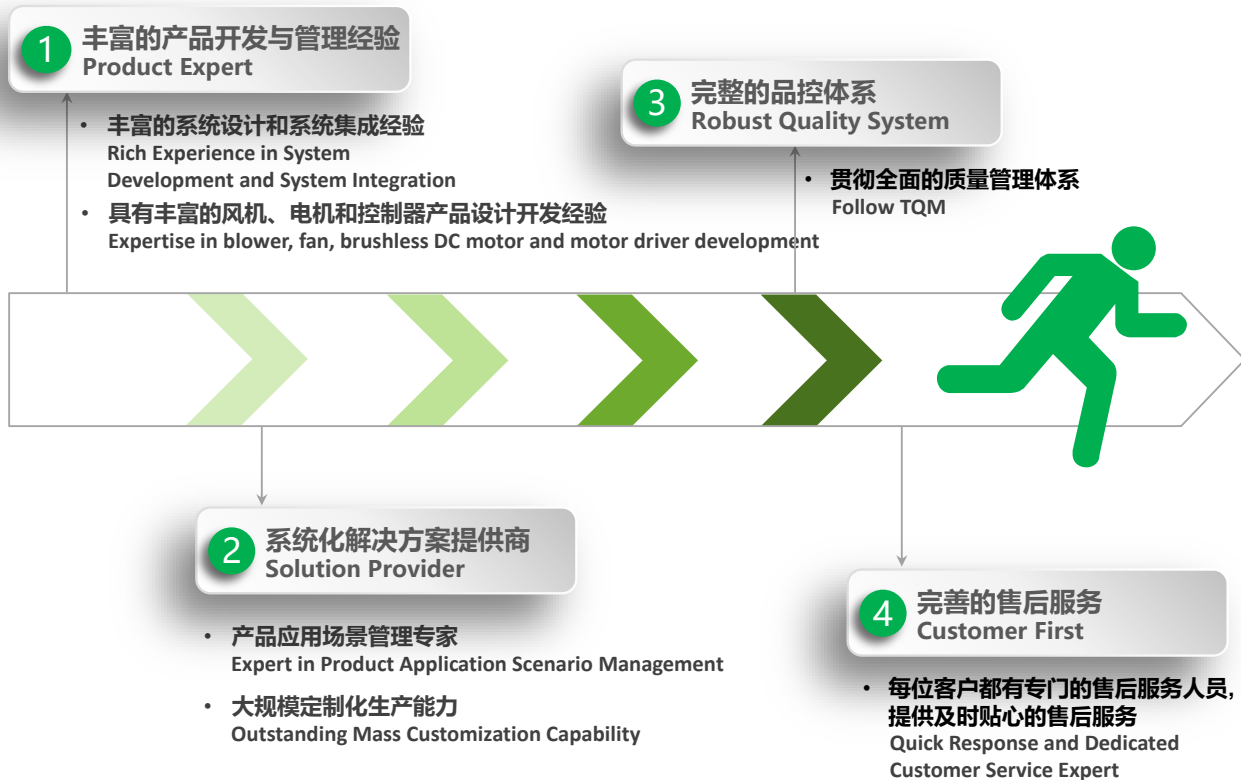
1 丰富的产品开发与管理经验
Product Expert

• 丰富的系统设计和系统集成经验
Rich Experience in System Development and System Integration
• 具有丰富的风机、电机和控制器产品设计开发经验
Expertise in blower, fan, brushless DC motor and motor driver development

3 完整的品控体系
Robust Quality System

• 贯彻全面的质量管理体系
Follow TQM

2 系统化解决方案提供商
Solution Provider

• 产品应用场景管理专家
Expert in Product Application Scenario Management
• 大规模定制化生产能力
Outstanding Mass Customization Capability

4 完善的售后服务
Customer First

• 每位客户都有专门的售后服务人员，提供及时贴心的售后服务
Quick Response and Dedicated Customer Service Expert